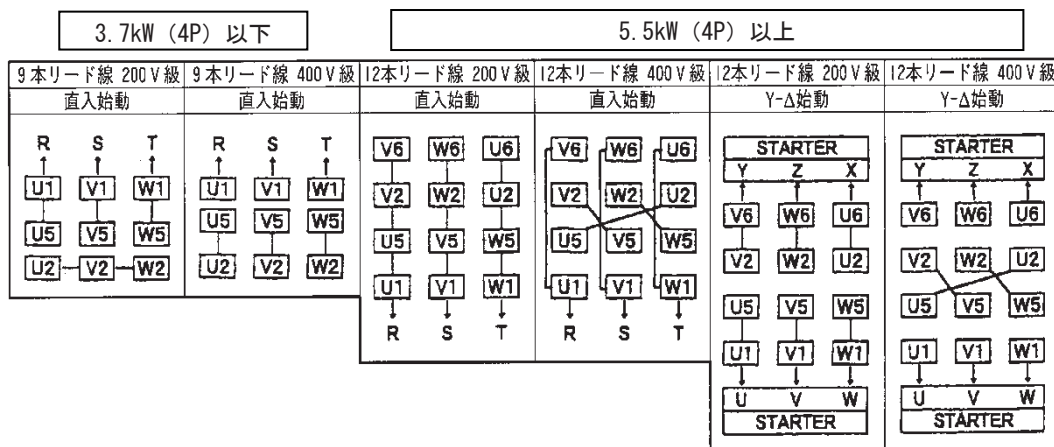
3.7kW (4P) 以下

5.5kW (4P) 以上

| 9本リード線 200V級 | 9本リード線 400V級 | 12本リード線 200V級 | 12本リード線 400V級 | 12本リード線 200V級 | 12本リード線 400V級 |
|---|---|---|---|---|---|
| 直入始動 | 直入始動 | 直入始動 | 直入始動 | Y-Δ始動 | Y-Δ始動 |

R S T
U1 V1 W1
U5 V5 W5
U2 V2 W2

R S T
U1 V1 W1
U5 V5 W5
U2 V2 W2

V6 W6 U6
V2 W2 U2
U5 V5 W5
U1 V1 W1
R S T

V6 W6 U6
V2 W2 U2
U5 V5 W5
U1 V1 W1
R S T

STARTER
Y Z X
V6 W6 U6
V2 W2 U2
U5 V5 W5
U1 V1 W1
U V W
STARTER

STARTER
Y Z X
V6 W6 U6
V2 W2 U2
U5 V5 W5
U1 V1 W1
U V W
STARTER